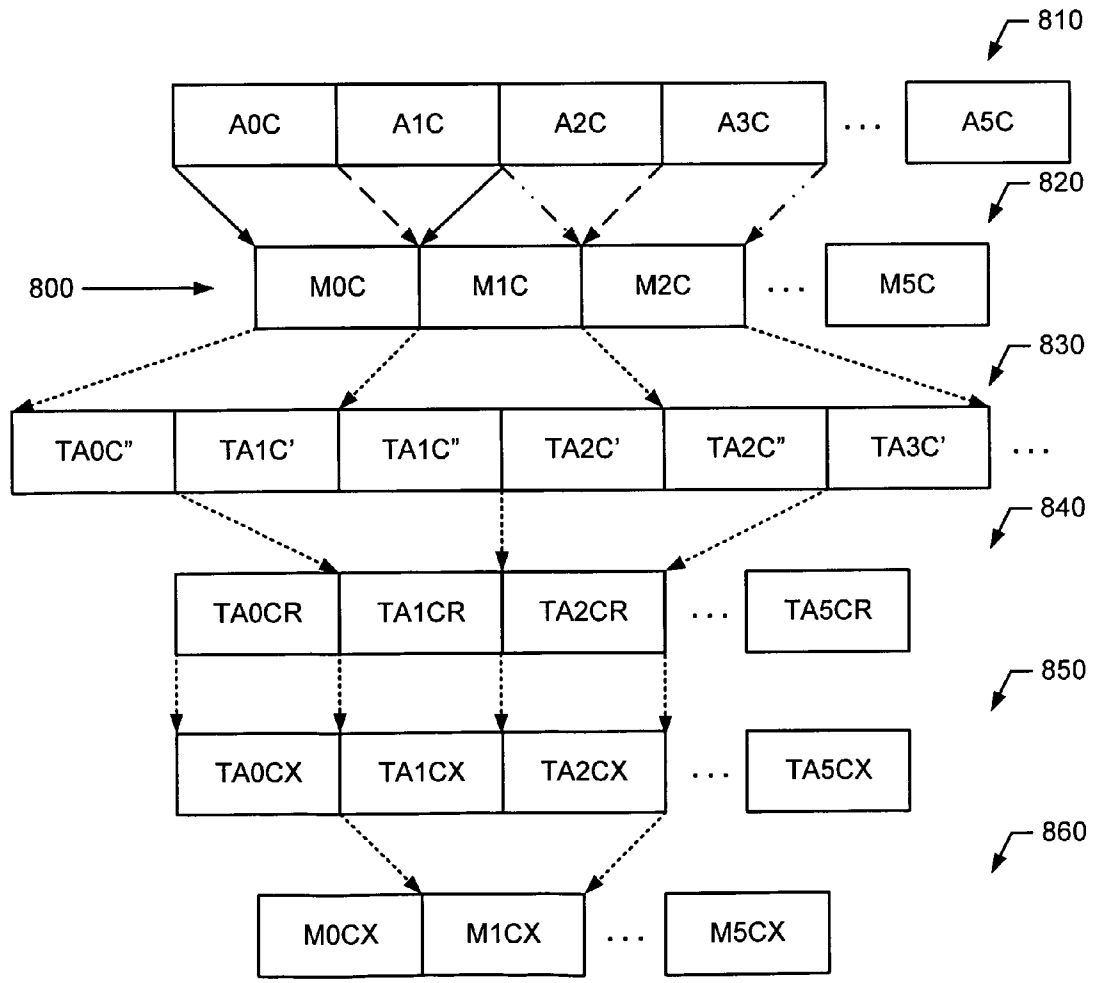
810

A0C A1C A2C A3C . . . A5C

820

800

M0C M1C M2C . . . M5C

830

TA0C" TA1C' TA1C" TA2C' TA2C" TA3C' . . .

840

TA0CR TA1CR TA2CR . . . TA5CR

850

TA0CX TA1CX TA2CX . . . TA5CX

860

M0CX M1CX . . . M5CX